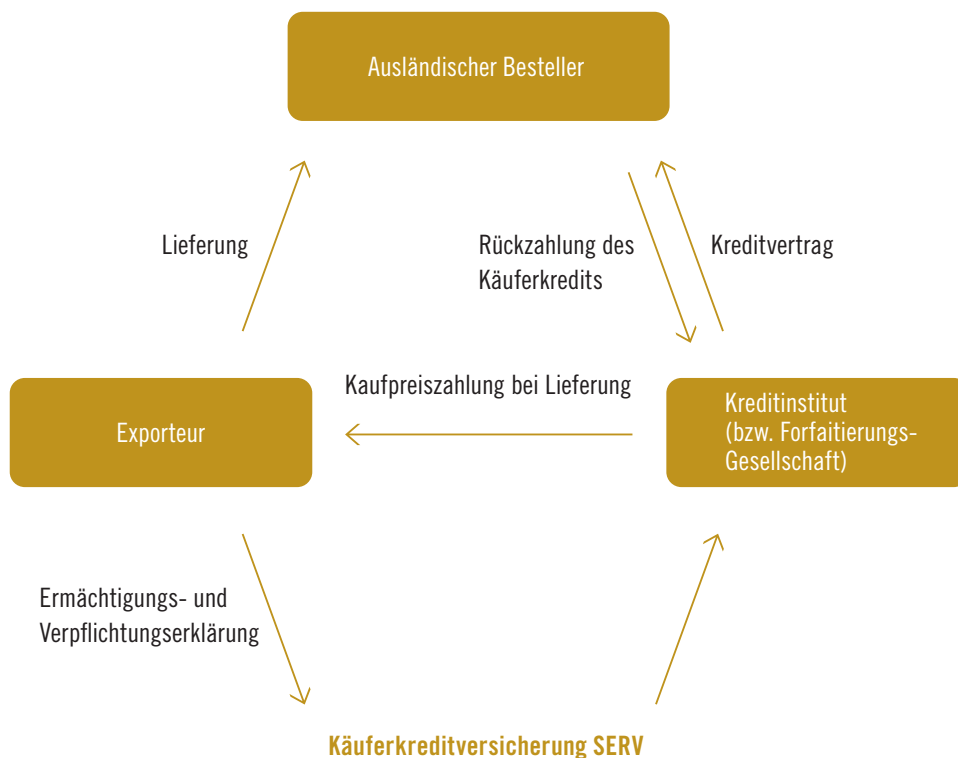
Ausländischer Besteller

Lieferung

Rückzahlung des Käuferkredits

Kreditvertrag

Kaufpreiszahlung bei Lieferung

Exporteur

Kreditinstitut
(bzw. Forfaitierungs-
Gesellschaft)

Ermächtigungs- und Verpflichtungserklärung

Käuferkreditversicherung SERV